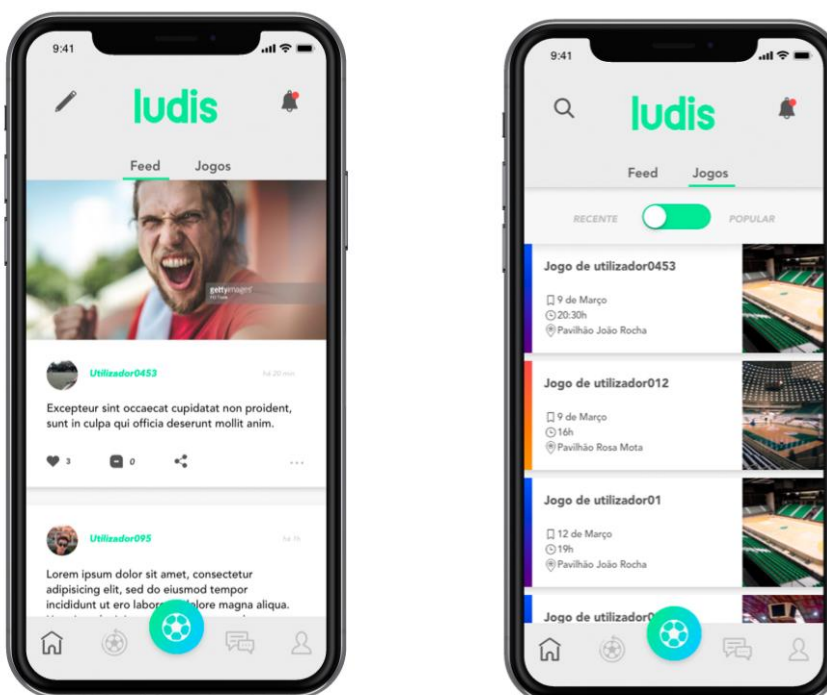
9:41

ludis

Feed Jogos

gettyimages

Utilizador0453

há 20 min

Excepteur sint occaecat cupidatat non proident, sunt in culpa qui officia deserunt mollit anim.

3 0

Utilizador095

há 1h

Lorem ipsum dolor sit amet, consectetur adipisicing elit, sed do eiusmod tempor incididunt ut ero labor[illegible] dolore magna aliqua.

9:41

ludis

Feed Jogos

RECENTE POPULAR

Jogo de utilizador0453

9 de Março
20:30h
Pavilhão João Rocha

Jogo de utilizador012

9 de Março
16h
Pavilhão Rosa Mota

Jogo de utilizador01

12 de Março
19h
Pavilhão João Rocha

Jogo de utilizador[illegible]